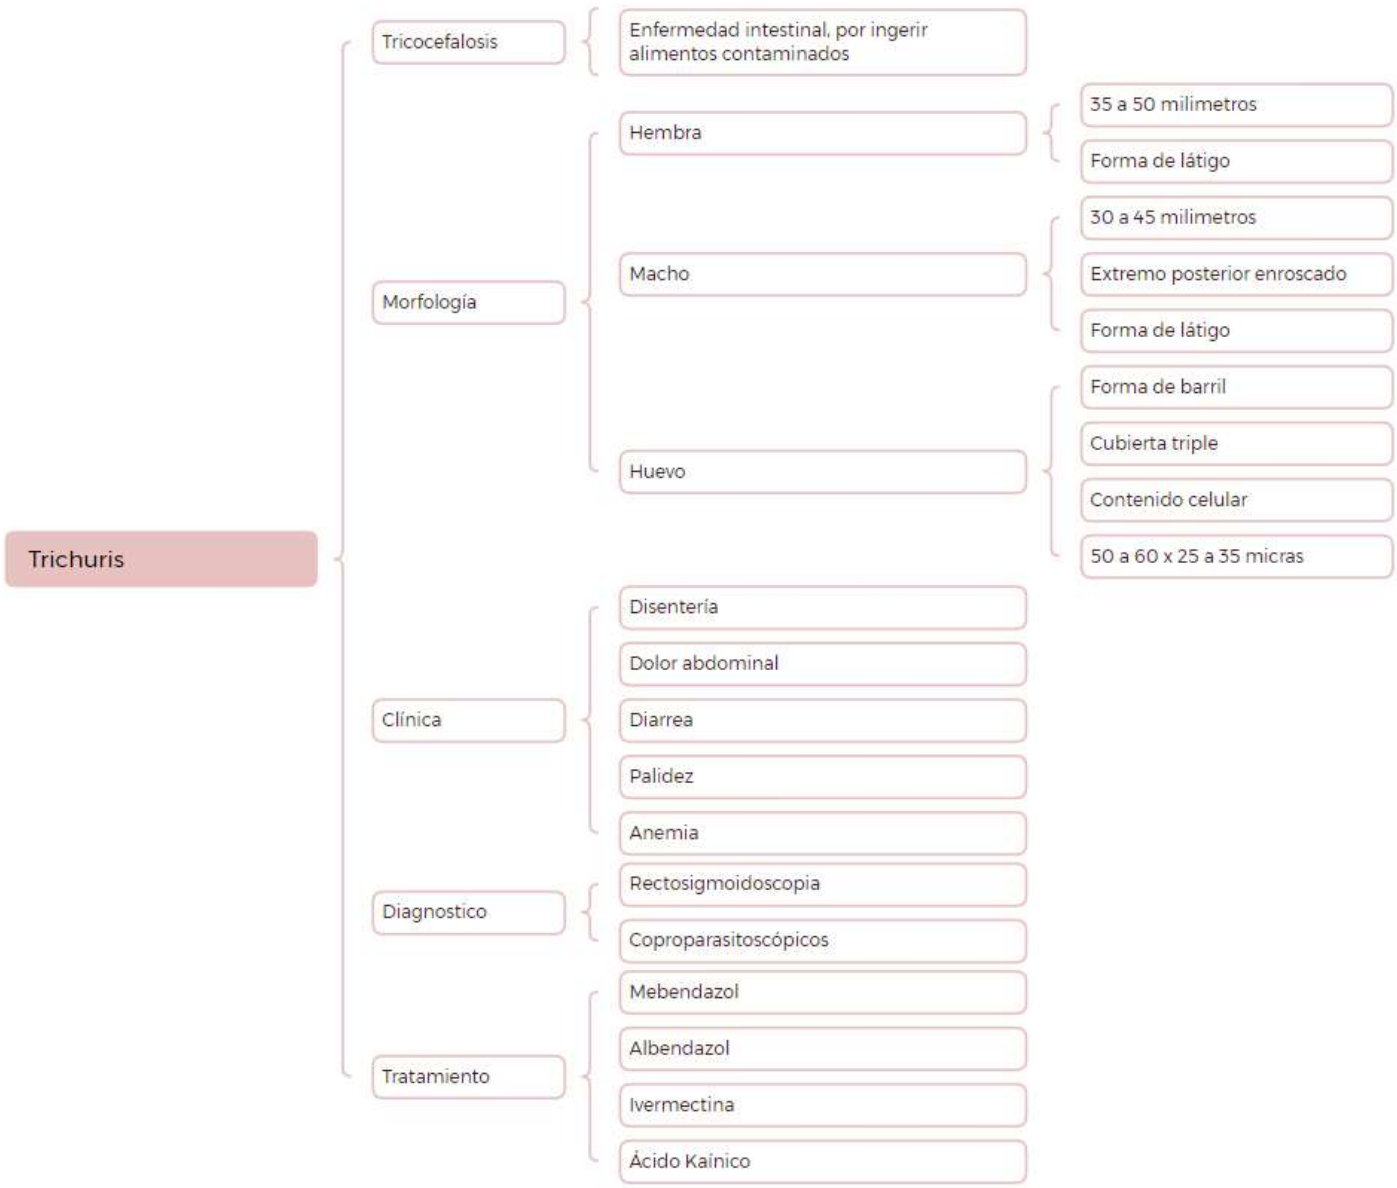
Trichuris

Tricocefalosis

Enfermedad intestinal, por ingerir alimentos contaminados

Morfología

Hembra

35 a 50 milimetros

Forma de látigo

Macho

30 a 45 milimetros

Extremo posterior enroscado

Forma de látigo

Huevo

Forma de barril

Cubierta triple

Contenido celular

50 a 60 x 25 a 35 micras

Clínica

Disentería

Dolor abdominal

Diarrea

Palidez

Anemia

Diagnostico

Rectosigmoidoscopia

Coproparasitoscópicos

Tratamiento

Mebendazol

Albendazol

Ivermectina

Ácido Kaínico